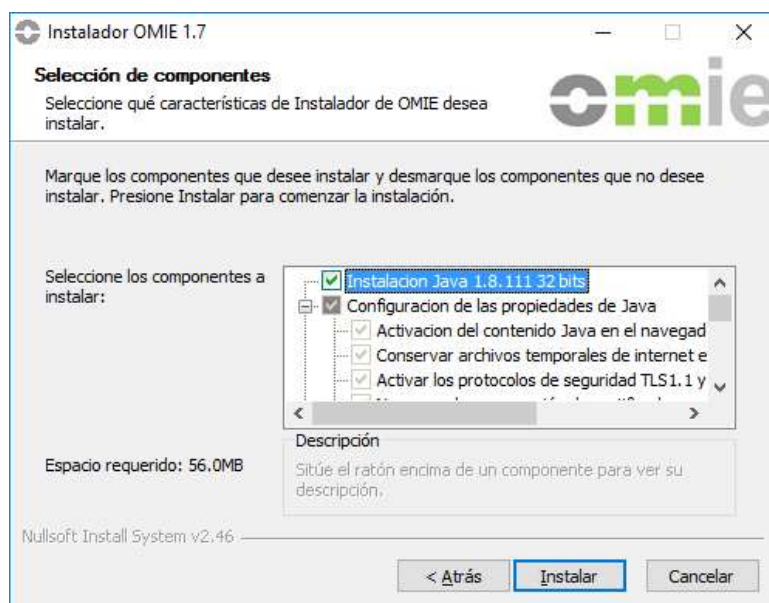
Instalador OMIE 1.7

Selección de componentes

Seleccione qué características de Instalador de OMIE desea instalar.

omie

Marque los componentes que desee instalar y desmarque los componentes que no desee instalar. Presione Instalar para comenzar la instalación.

Seleccione los componentes a instalar:

Instalacion Java 1.8.111 32 bits
Configuracion de las propiedades de Java
Activacion del contenido Java en el navegad
Conservar archivos temporales de internet e
Activar los protocolos de seguridad TLS1.1 y
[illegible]

Descripción

Sitúe el ratón encima de un componente para ver su descripción.

Espacio requerido: 56.0MB

Nullsoft Install System v2.46

< Atrás | Instalar | Cancelar